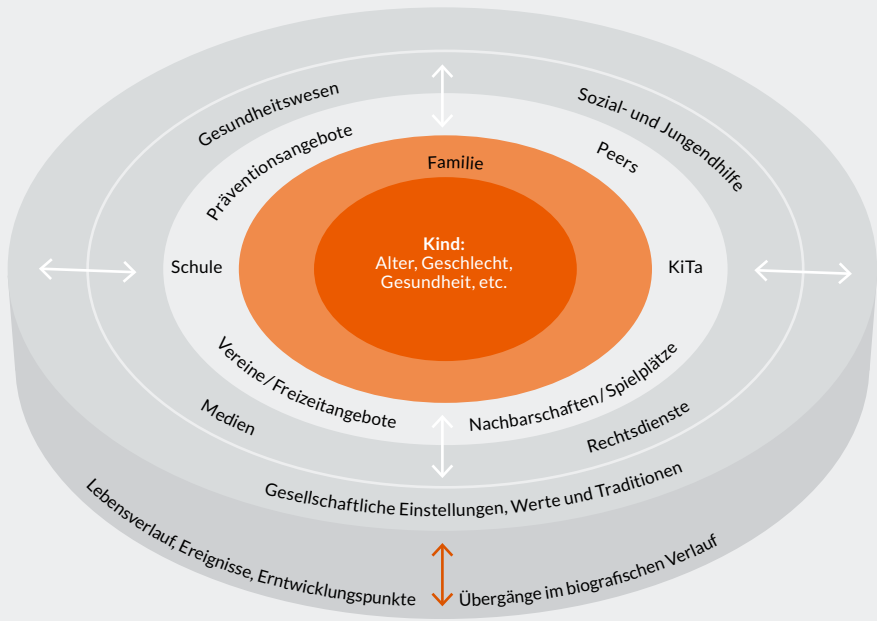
Kind:
Alter, Geschlecht, Gesundheit, etc.

Familie

Präventionsangebote

Peers

Schule

KiTa

Vereine/Freizeitangebote

Nachbarschaften/Spielplätze

Gesundheitswesen

Sozial- und Jungendhilfe

Medien

Rechtsdienste

Gesellschaftliche Einstellungen, Werte und Traditionen

Lebensverlauf, Ereignisse, Erntwicklungspunkte

Übergänge im biografischen Verlauf